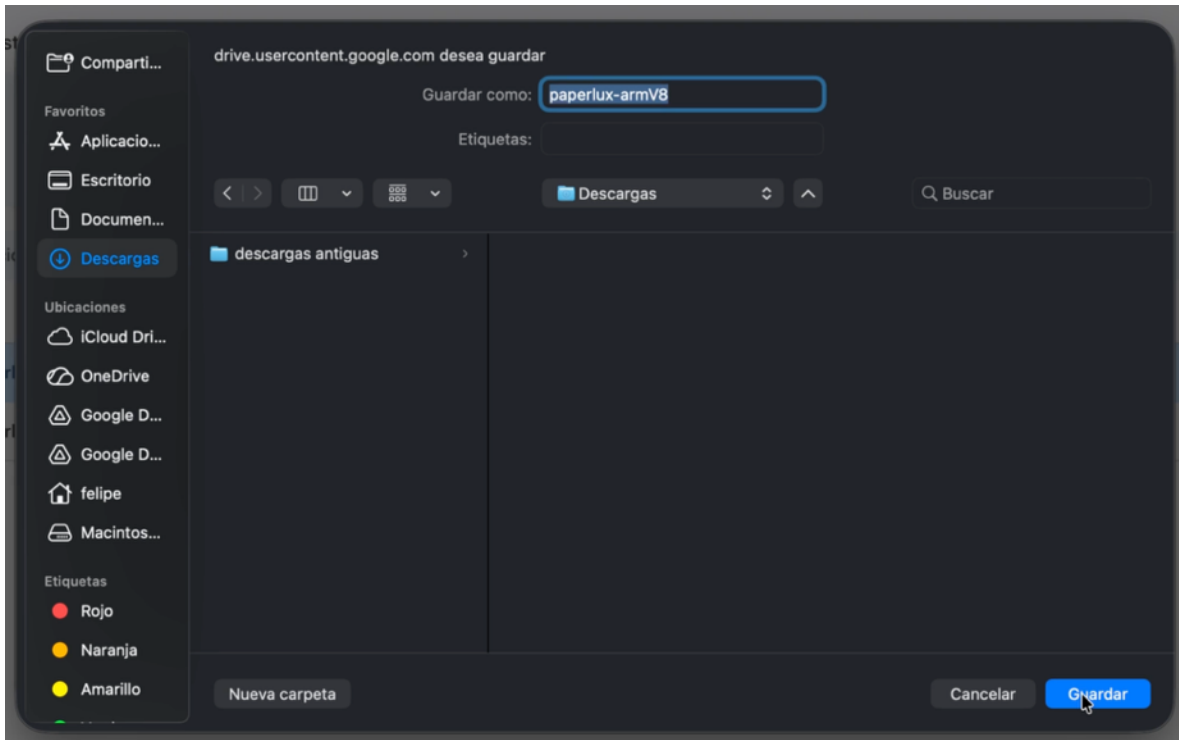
Comparti...

Favoritos

Aplicacio...

Escritorio

Documen...

Descargas

Ubicaciones

iCloud Dri...

OneDrive

Google D...

Google D...

felipe

Macintos...

Etiquetas

Rojo

Naranja

Amarillo

drive.usercontent.google.com desea guardar

Guardar como: paperlux-armV8

Etiquetas:

Descargas

Buscar

descargas antiguas

Nueva carpeta

Cancelar

Guardar